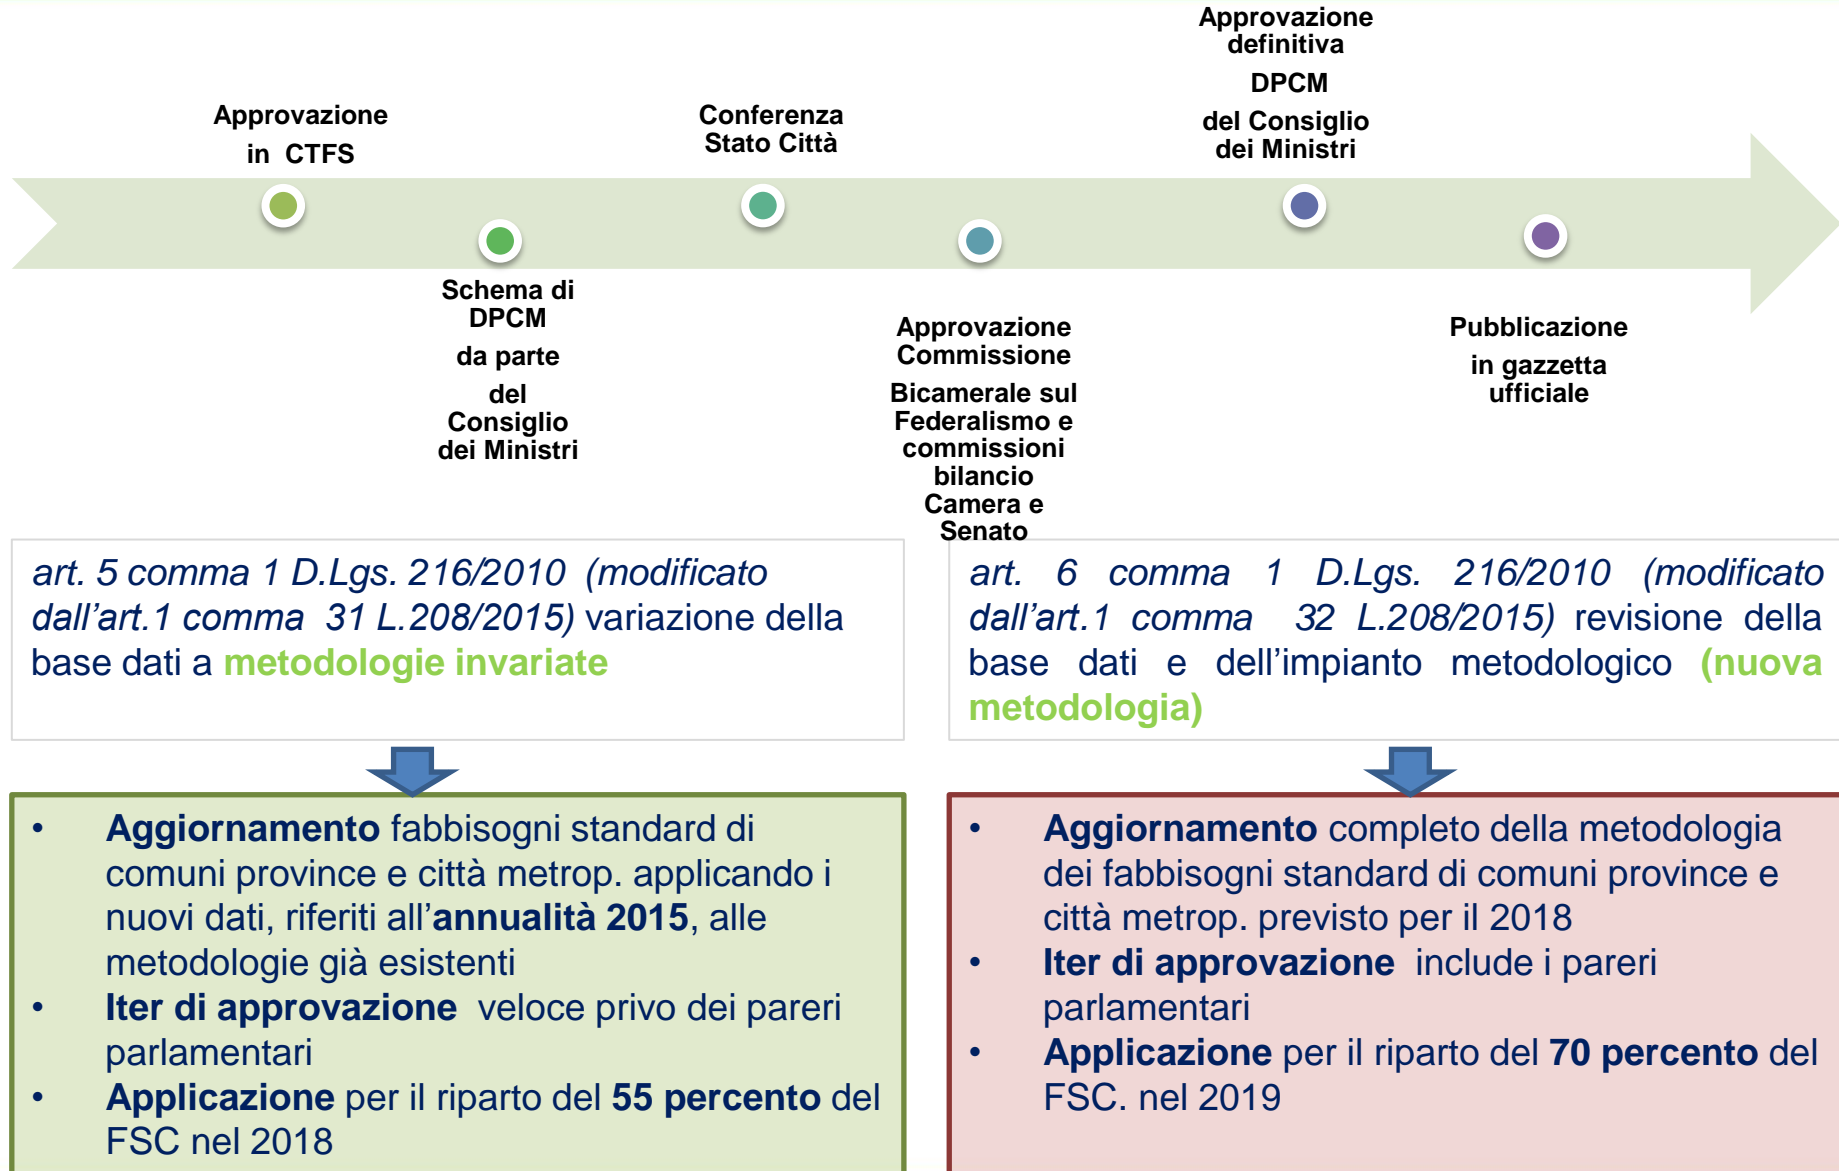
Approvazione in CTFS

Schema di DPCM da parte del Consiglio dei Ministri

Conferenza Stato Città

Approvazione Commissione Bicamerale sul Federalismo e commissioni bilancio Camera e Senato

Approvazione definitiva DPCM del Consiglio dei Ministri

Pubblicazione in gazzetta ufficiale

art. 5 comma 1 D.Lgs. 216/2010 (modificato dall'art.1 comma 31 L.208/2015) variazione della base dati a metodologie invariate

art. 6 comma 1 D.Lgs. 216/2010 (modificato dall'art.1 comma 32 L.208/2015) revisione della base dati e dell'impianto metodologico (nuova metodologia)

• Aggiornamento fabbisogni standard di comuni province e città metrop. applicando i nuovi dati, riferiti all'annualità 2015, alle metodologie già esistenti
• Iter di approvazione veloce privo dei pareri parlamentari
• Applicazione per il riparto del 55 percento del FSC nel 2018

• Aggiornamento completo della metodologia dei fabbisogni standard di comuni province e città metrop. previsto per il 2018
• Iter di approvazione include i pareri parlamentari
• Applicazione per il riparto del 70 percento del FSC. nel 2019